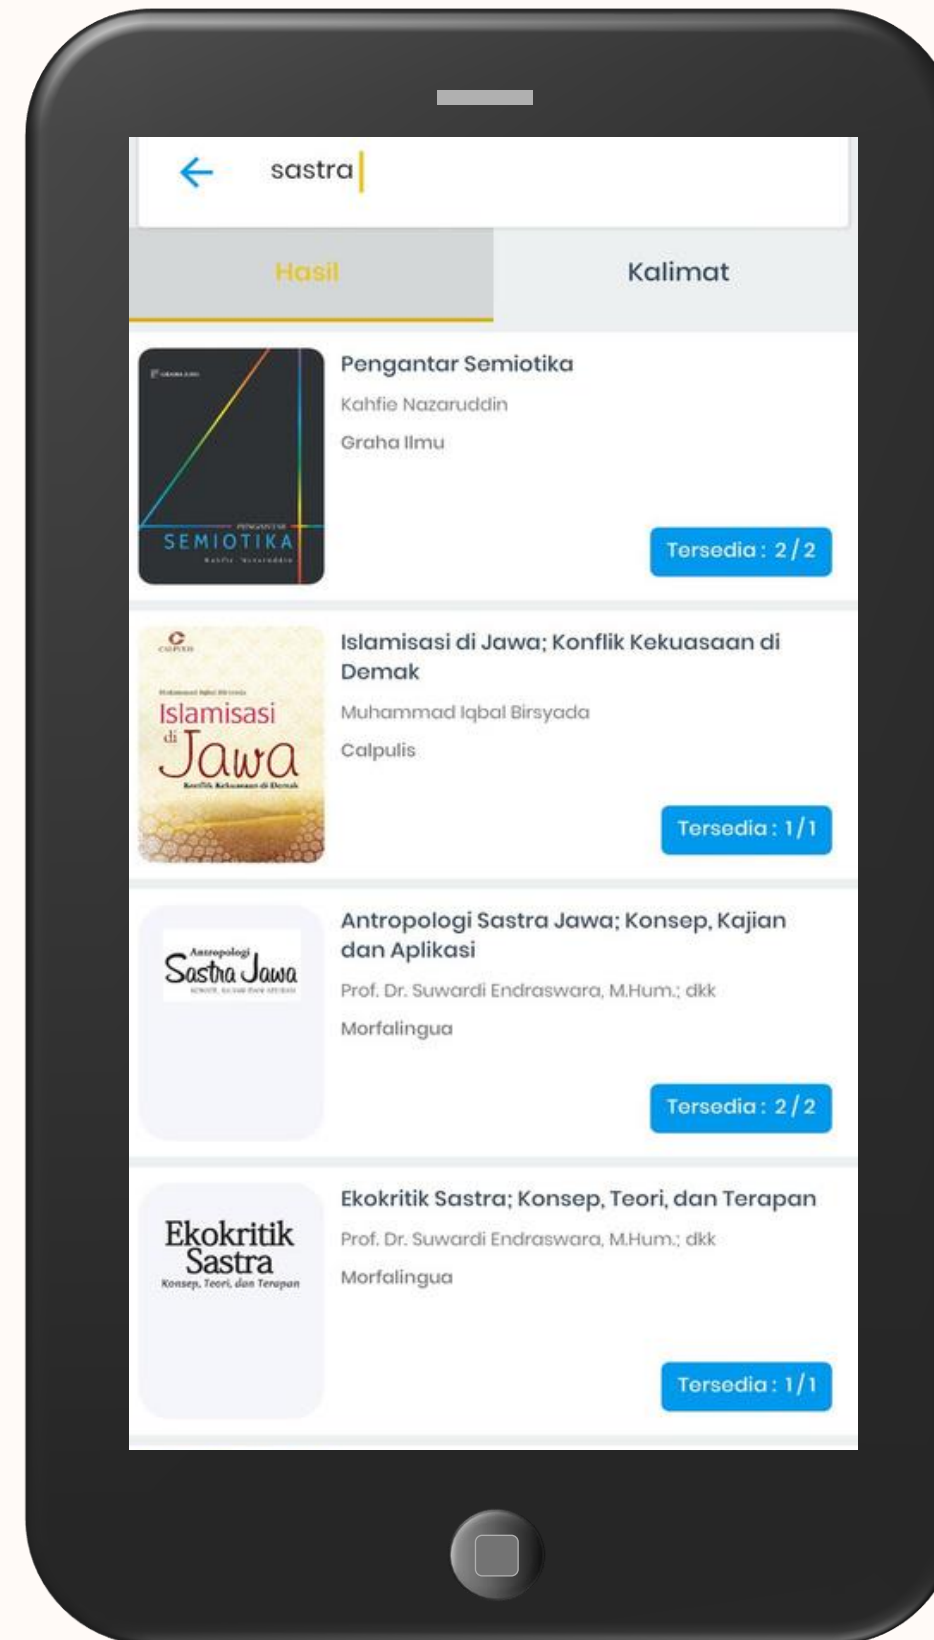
sastra

Hasil

Kalimat

PENGANTAR
SEMIOTIKA
Kahfie Nazaruddin

Pengantar Semiotika

Kahfie Nazaruddin

Graha Ilmu

Tersedia : 2 / 2

Islamisasi di Jawa
Konflik Kekuasaan di Demak

Islamisasi di Jawa; Konflik Kekuasaan di Demak

Muhammad Iqbal Birsyada

Calpulis

Tersedia : 1 / 1

Antropologi
Sastra Jawa

Antropologi Sastra Jawa; Konsep, Kajian dan Aplikasi

Prof. Dr. Suwardi Endraswara, M.Hum.; dkk

Morfalingua

Tersedia : 2 / 2

Ekokritik Sastra
Konsep, Teori, dan Terapan

Ekokritik Sastra; Konsep, Teori, dan Terapan

Prof. Dr. Suwardi Endraswara, M.Hum.; dkk

Morfalingua

Tersedia : 1 / 1